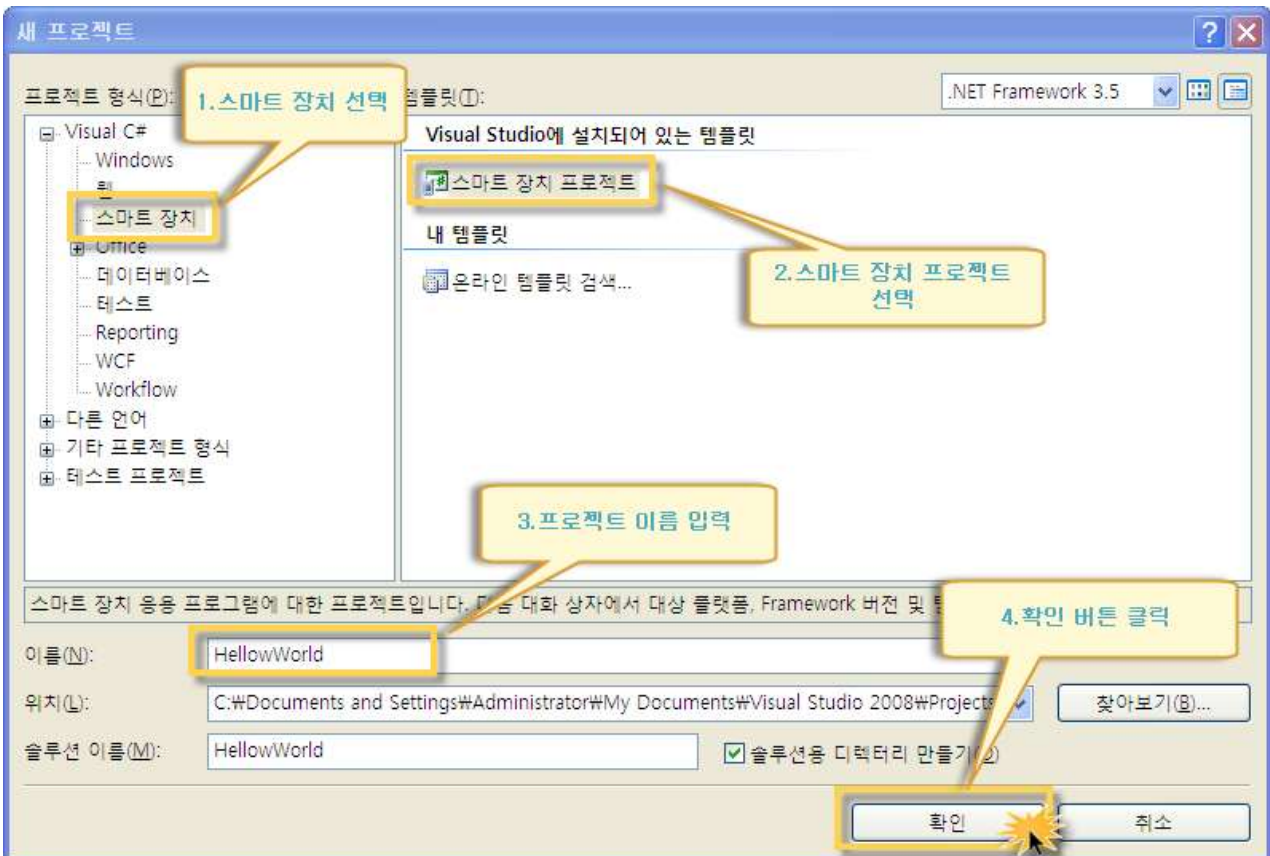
새 프로젝트

프로젝트 형식(P):

1.스마트 장치 선택

템플릿(T):

.NET Framework 3.5

Visual C#
Windows
웹
스마트 장치
Office
데이터베이스
테스트
Reporting
WCF
Workflow
다른 언어
기타 프로젝트 형식
테스트 프로젝트

Visual Studio에 설치되어 있는 템플릿

스마트 장치 프로젝트

내 템플릿

온라인 템플릿 검색...

2.스마트 장치 프로젝트 선택

3.프로젝트 이름 입력

스마트 장치 응용 프로그램에 대한 프로젝트입니다. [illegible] 대화 상자에서 대상 플랫폼, Framework 버전 및 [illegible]

4.확인 버튼 클릭

이름(N): HellowWorld

위치(L): C:₩Documents and Settings₩Administrator₩My Documents₩Visual Studio 2008₩Projects

찾아보기(B)...

솔루션 이름(M): HellowWorld

솔루션용 디렉터리 만들기(D)

확인

취소